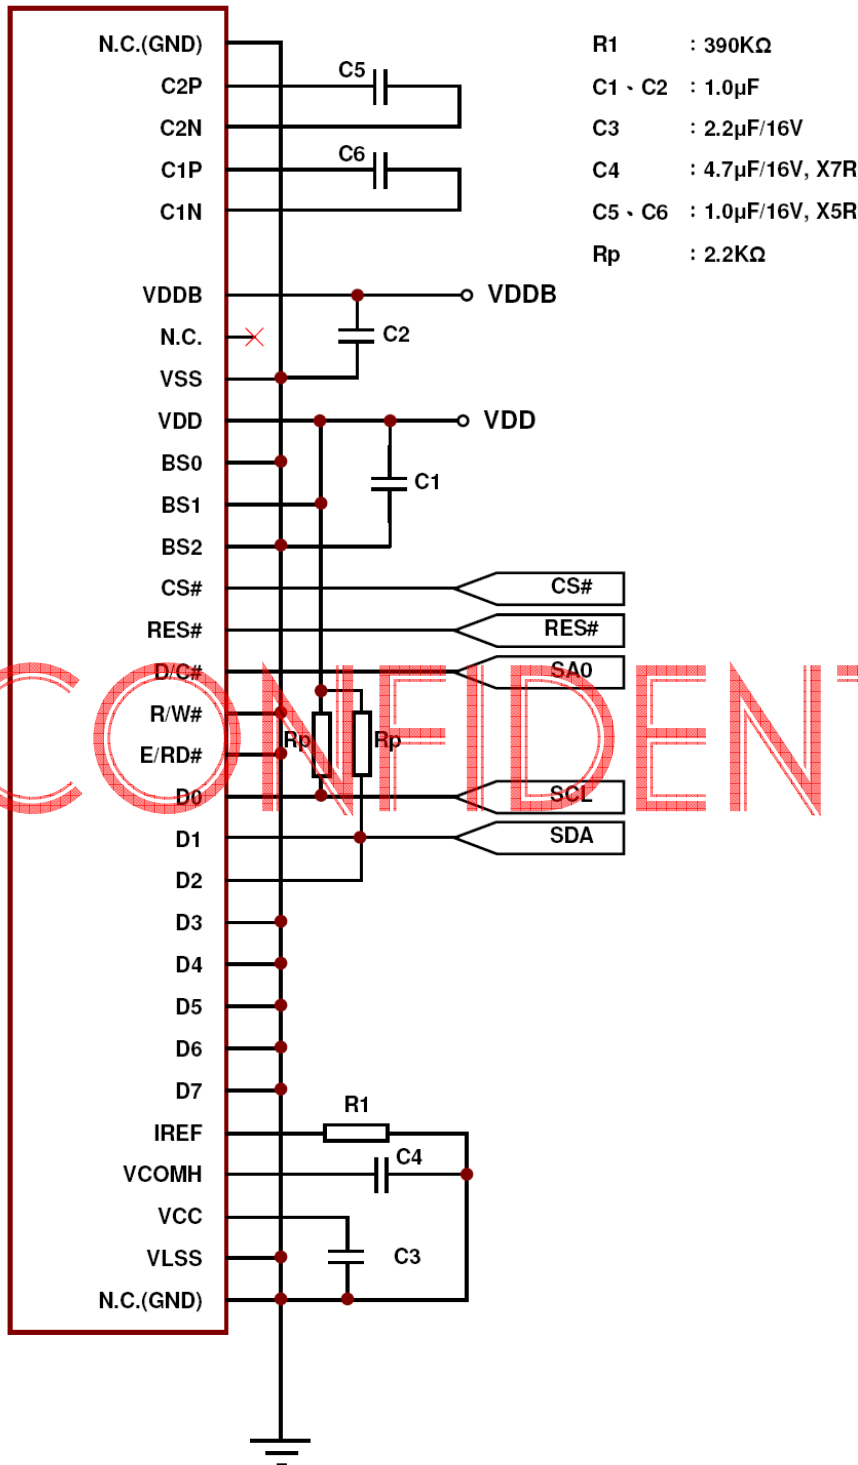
N.C.(GND)
C2P
C2N
C1P
C1N
VDDB
N.C.
VSS
VDD
BS0
BS1
BS2
CS#
RES#
D/C#
R/W#
E/RD#
D0
D1
D2
D3
D4
D5
D6
D7
IREF
VCOMH
VCC
VLSS
N.C.(GND)

C5
C6
VDDB
C2
VDD
C1
CS#
RES#
SA0
Rp
Rp
SCL
SDA
R1
C4
C3

| R1 | : 390KΩ |
|---|---|
| C1、C2 | : 1.0μF |
| C3 | : 2.2μF/16V |
| C4 | : 4.7μF/16V, X7R |
| C5、C6 | : 1.0μF/16V, X5R |
| Rp | : 2.2KΩ |

CONFIDENT